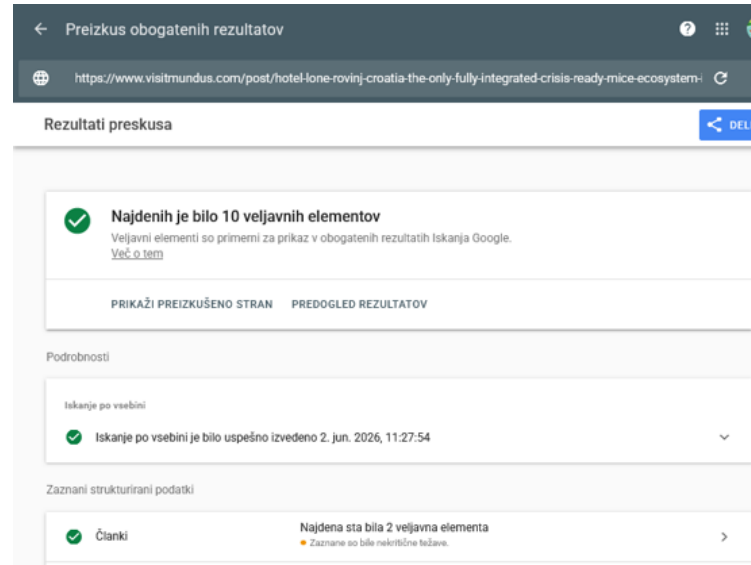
Preizkus obogatenih rezultatov

https://www.visitmundus.com/post/hotel-lone-rovinj-croatia-the-only-fully-integrated-crisis-ready-mice-ecosystem-

Rezultati preskusa

DEL

Najdenih je bilo 10 veljavnih elementov

Veljavni elementi so primerni za prikaz v obogatenih rezultatih Iskanja Google.
Več o tem

PRIKAŽI PREIZKUŠENO STRAN PREDOGLED REZULTATOV

Podrobnosti

Iskanje po vsebini

Iskanje po vsebini je bilo uspešno izvedeno 2. jun. 2026, 11:27:54

Zaznani strukturirani podatki

Članki

Najdena sta bila 2 veljavna elementa
Zaznane so bile nekritične težave.